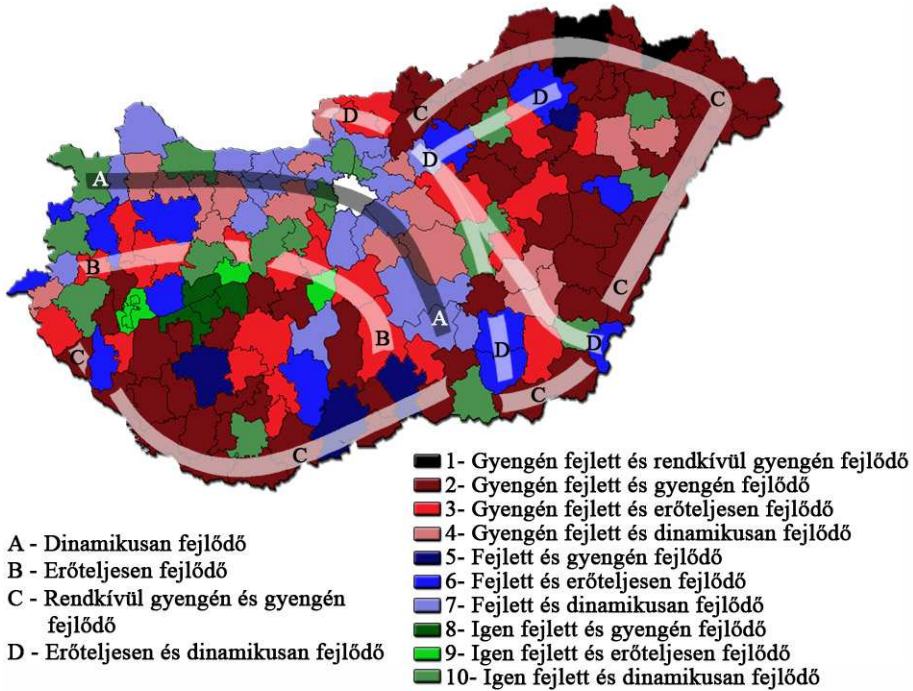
A
B
C
D
C
D
C
D
C
A
B
C
D
D
C
C

1- Gyengén fejlett és rendkívül gyengén fejlődő
2- Gyengén fejlett és gyengén fejlődő
3- Gyengén fejlett és erőteljesen fejlődő
4- Gyengén fejlett és dinamikusan fejlődő
5- Fejlett és gyengén fejlődő
6- Fejlett és erőteljesen fejlődő
7- Fejlett és dinamikusan fejlődő
8- Igen fejlett és gyengén fejlődő
9- Igen fejlett és erőteljesen fejlődő
10- Igen fejlett és dinamikusan fejlődő

A - Dinamikusan fejlődő
B - Erőteljesen fejlődő
C - Rendkívül gyengén és gyengén fejlődő
D - Erőteljesen és dinamikusan fejlődő